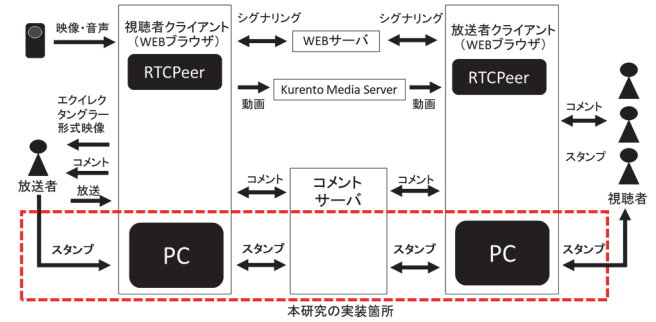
映像・音声

視聴者クライアント
（WEBブラウザ）

RTCPeer

シグナリング

WEBサーバ

シグナリング

放送者クライアント
（WEBブラウザ）

RTCPeer

Kurento Media Server

動画

動画

コメント

スタンプ

エクイレクタングラー形式映像

コメント

放送者

放送

コメント

コメントサーバ

コメント

視聴者

スタンプ

PC

スタンプ

スタンプ

PC

スタンプ

本研究の実装箇所